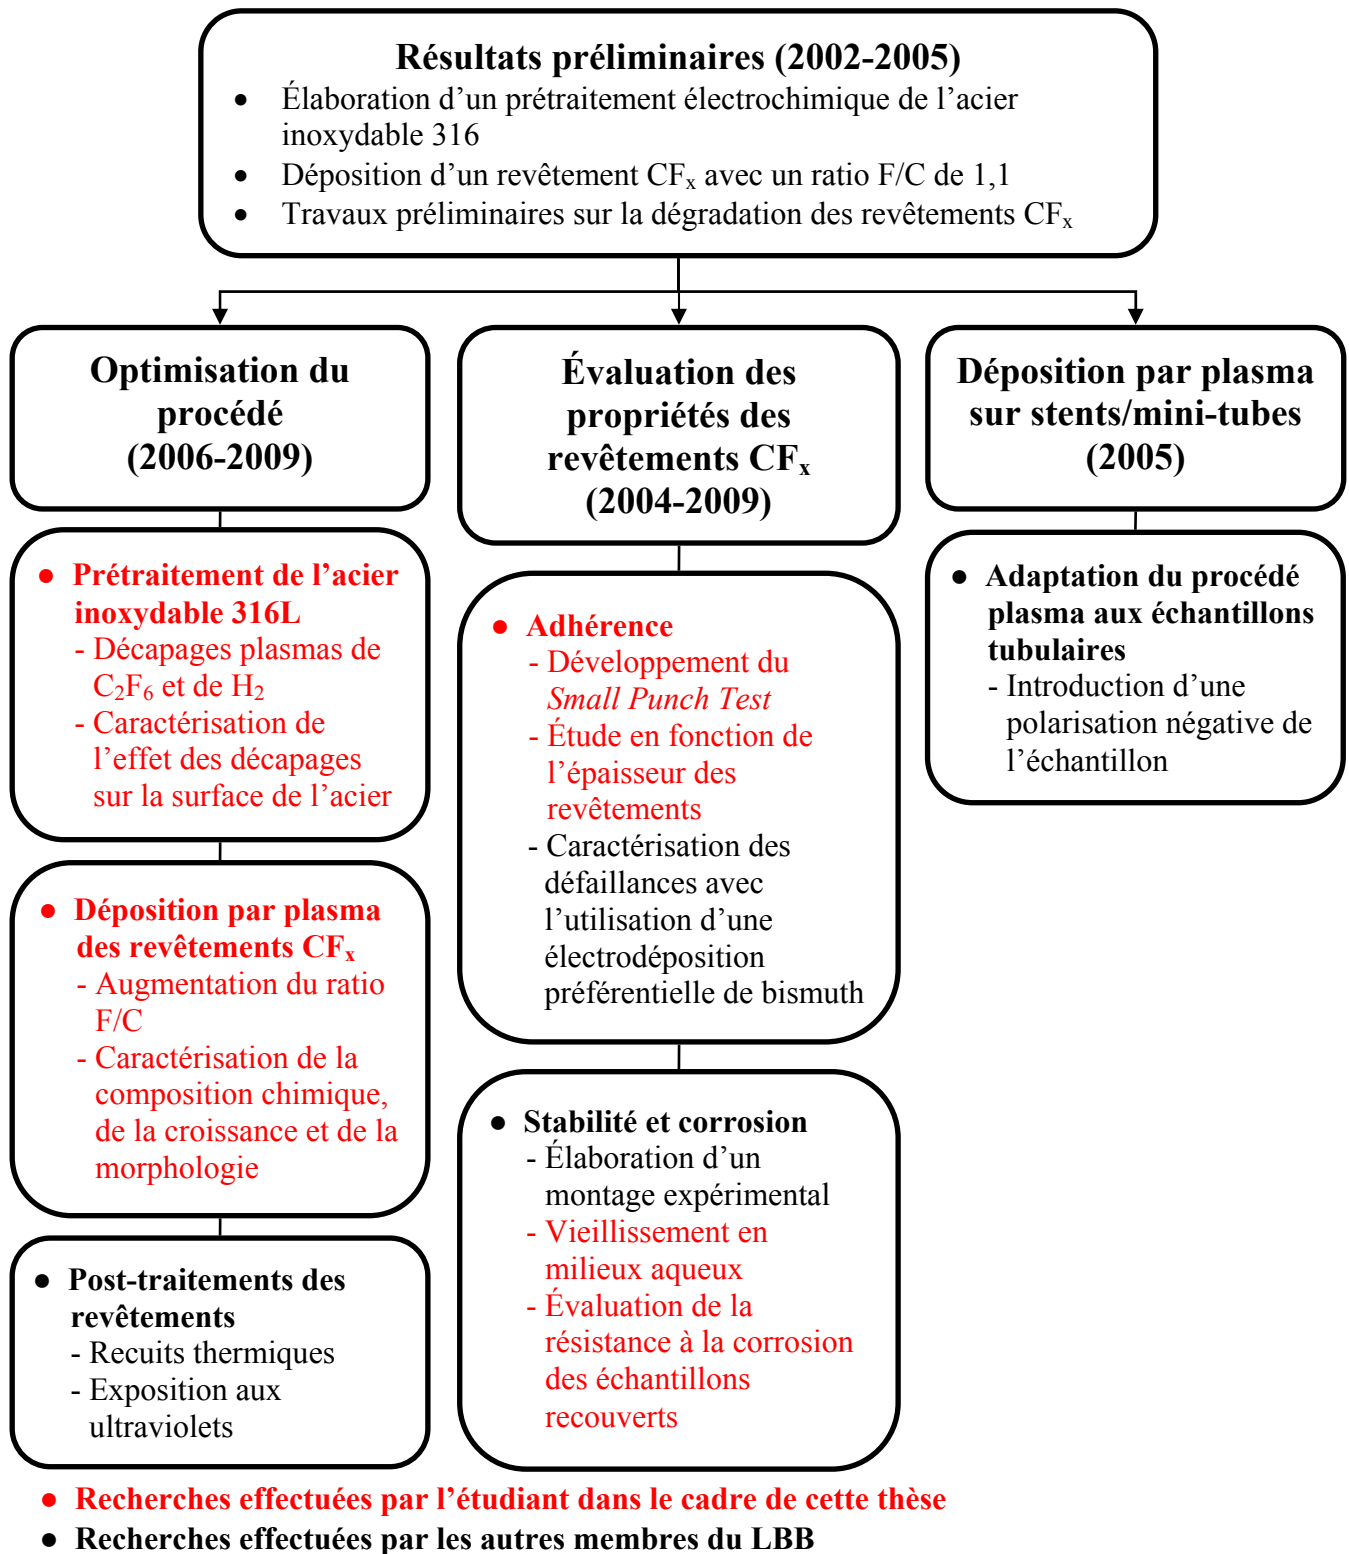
**Résultats préliminaires (2002-2005)**
- Élaboration d'un prétraitement électrochimique de l'acier inoxydable 316
- Déposition d'un revêtement $CF_x$ avec un ratio F/C de 1,1
- Travaux préliminaires sur la dégradation des revêtements $CF_x$

**Optimisation du procédé (2006-2009)**

- **Prétraitement de l'acier inoxydable 316L**
 - Décapages plasmas de $C_2F_6$ et de $H_2$
 - Caractérisation de l'effet des décapages sur la surface de l'acier

- **Déposition par plasma des revêtements $CF_x$**
 - Augmentation du ratio F/C
 - Caractérisation de la composition chimique, de la croissance et de la morphologie

- **Post-traitements des revêtements**
 - Recuits thermiques
 - Exposition aux ultraviolets

**Évaluation des propriétés des revêtements $CF_x$ (2004-2009)**

- **Adhérence**
 - Développement du *Small Punch Test*
 - Étude en fonction de l'épaisseur des revêtements
 - Caractérisation des défaillances avec l'utilisation d'une électrodéposition préférentielle de bismuth

- **Stabilité et corrosion**
 - Élaboration d'un montage expérimental
 - Vieillissement en milieux aqueux
 - Évaluation de la résistance à la corrosion des échantillons recouverts

**Déposition par plasma sur stents/mini-tubes (2005)**

- **Adaptation du procédé plasma aux échantillons tubulaires**
 - Introduction d'une polarisation négative de l'échantillon

- **Recherches effectuées par l'étudiant dans le cadre de cette thèse**
- **Recherches effectuées par les autres membres du LBB**